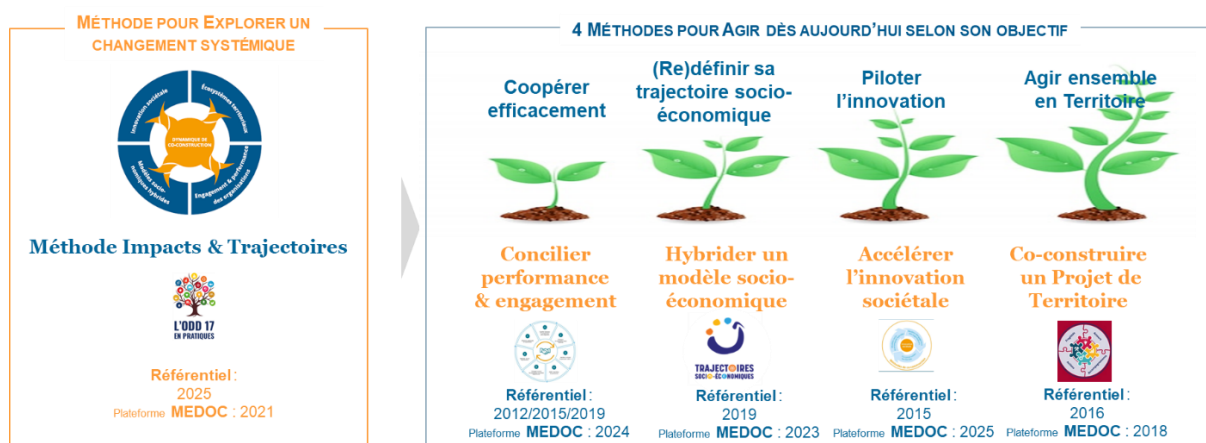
MÉTHODE POUR EXPLORER UN CHANGEMENT SYSTÉMIQUE

Innovation sociétale
Écosystèmes territoriaux
DYNAMIQUE DE CO-CONSTRUCTION
Modèles socio-économiques hybrides
Engagement & performance des organisations

Méthode Impacts & Trajectoires

L'ODD 17 EN PRATIQUES

Référentiel : 2025
Plateforme MEDOC : 2021

4 MÉTHODES POUR AGIR DÈS AUJOURD'HUI SELON SON OBJECTIF

Coopérer efficacement

Concilier performance & engagement

Référentiel : 2012/2015/2019
Plateforme MEDOC : 2024

(Re)définir sa trajectoire socio-économique

Hybrider un modèle socio-économique

TRAJECTOIRES SOCIO-ÉCONOMIQUES

Référentiel : 2019
Plateforme MEDOC : 2023

Piloter l'innovation

Accélérer l'innovation sociétale

Référentiel : 2015
Plateforme MEDOC : 2025

Agir ensemble en Territoire

Co-construire un Projet de Territoire

Référentiel : 2016
Plateforme MEDOC : 2018